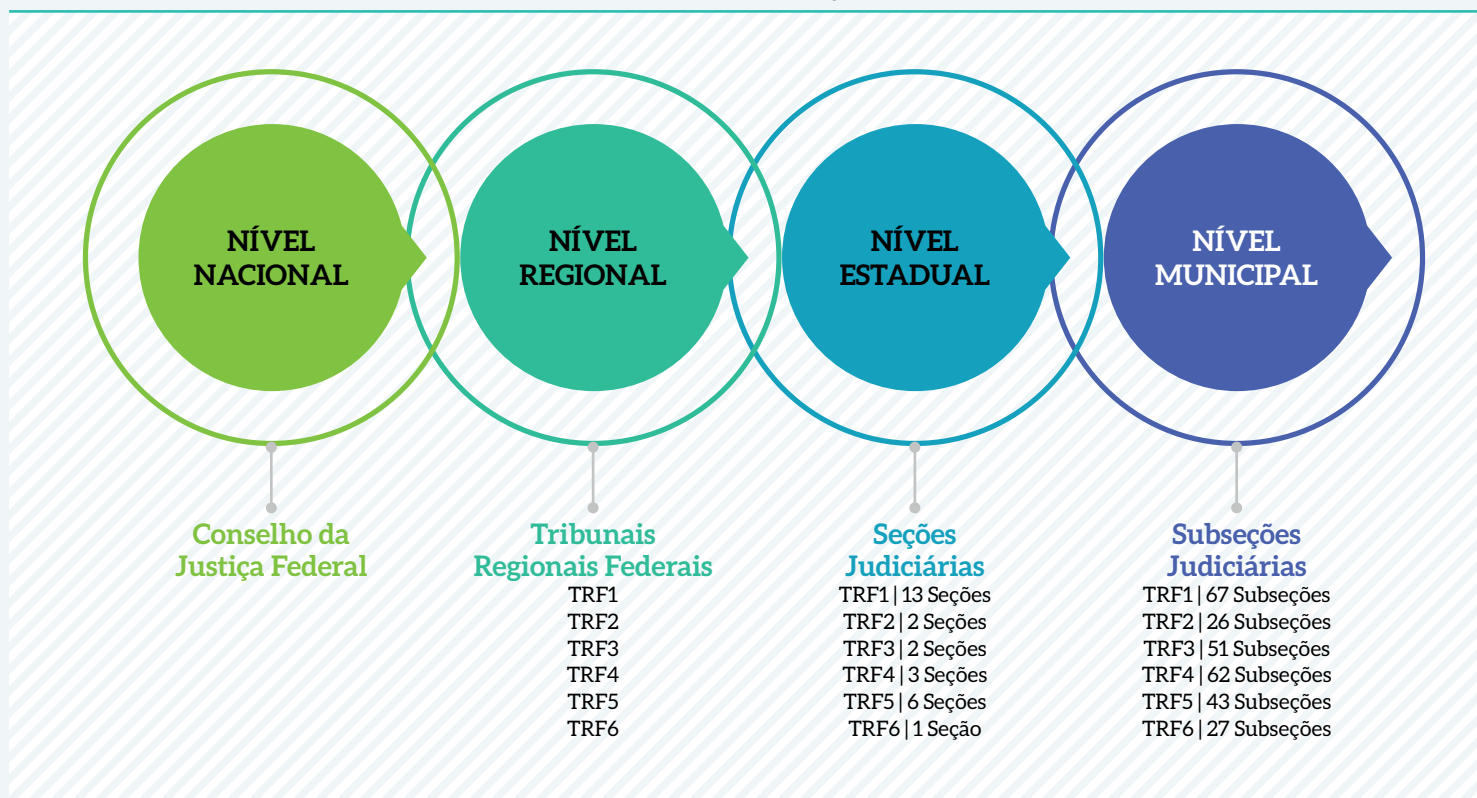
NÍVEL NACIONAL

NÍVEL REGIONAL

NÍVEL ESTADUAL

NÍVEL MUNICIPAL

Conselho da Justiça Federal

Tribunais Regionais Federais
TRF1
TRF2
TRF3
TRF4
TRF5
TRF6

Seções Judiciárias
TRF1 | 13 Seções
TRF2 | 2 Seções
TRF3 | 2 Seções
TRF4 | 3 Seções
TRF5 | 6 Seções
TRF6 | 1 Seção

Subseções Judiciárias
TRF1 | 67 Subseções
TRF2 | 26 Subseções
TRF3 | 51 Subseções
TRF4 | 62 Subseções
TRF5 | 43 Subseções
TRF6 | 27 Subseções